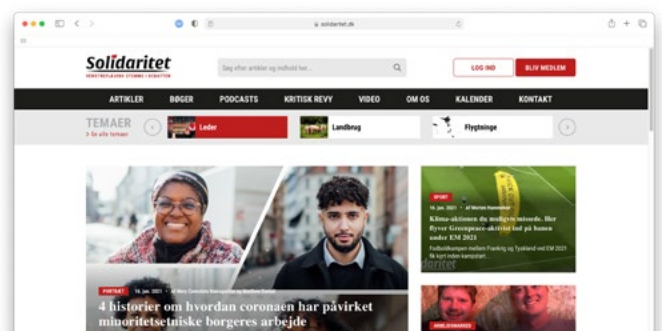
solidaritet.dk

Solidaritet
VENSTREFLØJENS STEMME I DEBATTEN

Søg efter artikler og indhold her...

LOG IND

BLIV MEDLEM

ARTIKLER BØGER PODCASTS KRITISK REVY VIDEO OM OS KALENDER KONTAKT

TEMAER
> Se alle temaer

Leder

Landbrug

Flygtninge

PORTRÆT 16. jan. 2021 Af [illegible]

4 historier om hvordan coronaen har påvirket minoritetsetniske borgeres arbejde

SPORT 16. jan. 2021 Af Morten Hammeken

Klima-aktionen du måske ikke missede. Her flyver Greenpeace-aktivist ind på banen under EM 2021

Fodboldkampen mellem Frankrig og Tyskland ved EM 2021 fik kort inden kampstart...

ARBEJDSMARKED